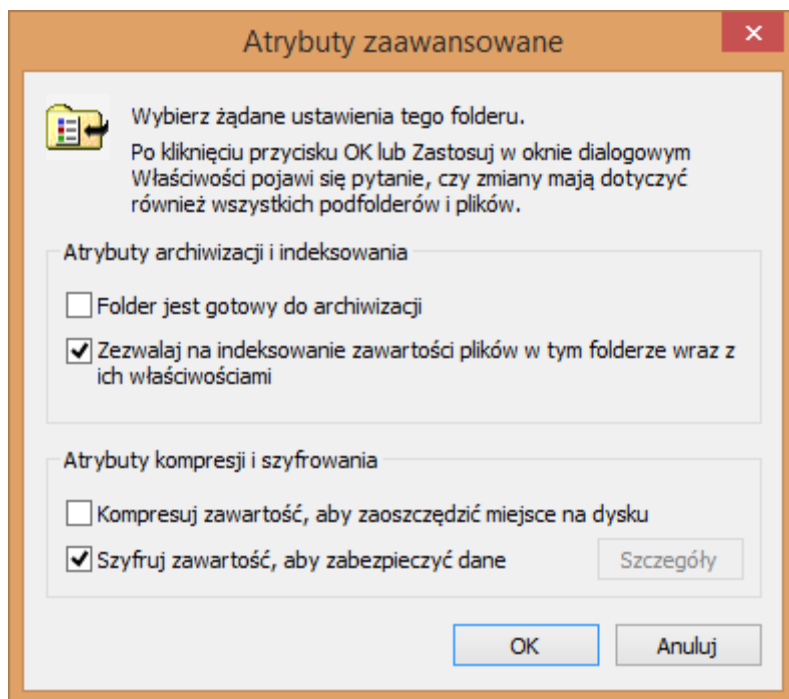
Atrybuty zaawansowane

×

Wybierz żądane ustawienia tego folderu.

Po kliknięciu przycisku OK lub Zastosuj w oknie dialogowym Właściwości pojawi się pytanie, czy zmiany mają dotyczyć również wszystkich podfolderów i plików.

Atrybuty archiwizacji i indeksowania

☐ Folder jest gotowy do archiwizacji

☑ Zezwalaj na indeksowanie zawartości plików w tym folderze wraz z ich właściwościami

Atrybuty kompresji i szyfrowania

☐ Kompresuj zawartość, aby zaoszczędzić miejsce na dysku

☑ Szyfruj zawartość, aby zabezpieczyć dane

Szczegóły

OK

Anuluj